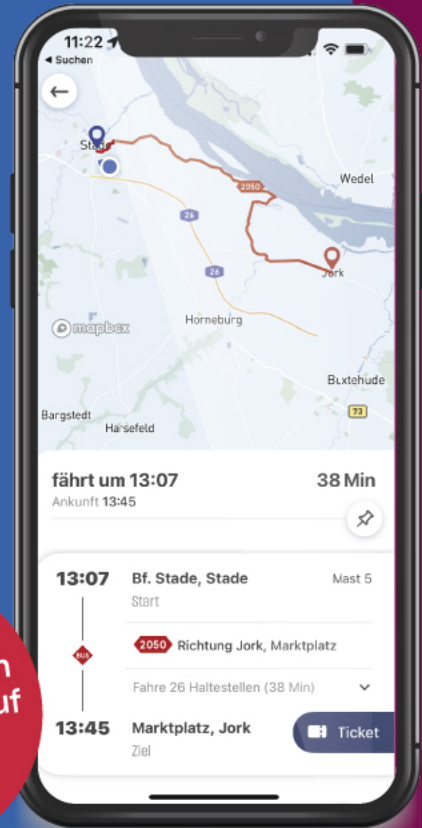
11:22
◂ Suchen

Stade
2050
Wedel
26
26
Jork
mapbox
Horneburg
Buxtehude
73
Bargstedt
Harsefeld

fährt um 13:07
38 Min
Ankunft 13:45

13:07
Bf. Stade, Stade
Mast 5
Start

2050 Richtung Jork, Marktplatz
BUS
Fahre 26 Haltestellen (38 Min)

13:45
Marktplatz, Jork
Ziel
Ticket

n
uf